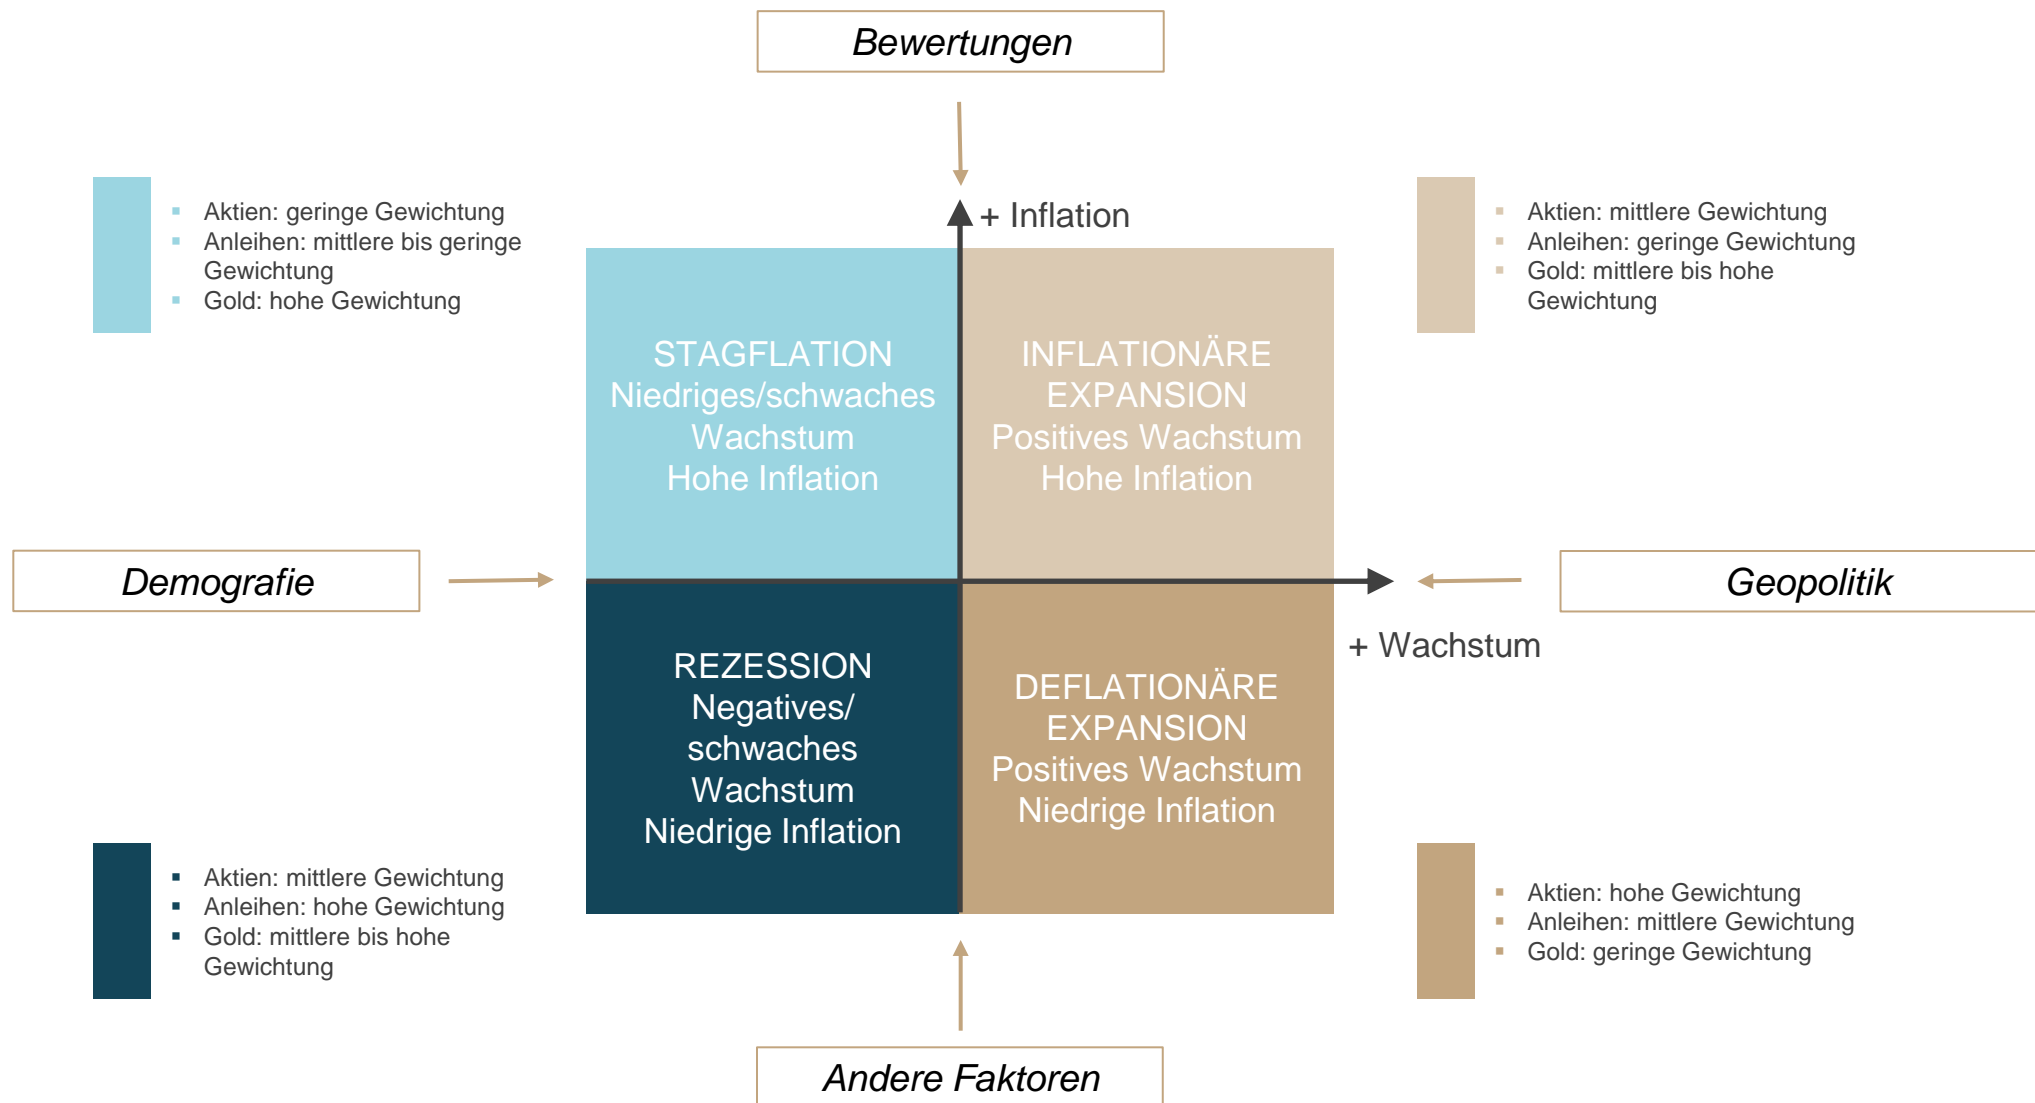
Bewertungen

- Aktien: geringe Gewichtung
- Anleihen: mittlere bis geringe Gewichtung
- Gold: hohe Gewichtung

+ Inflation

- Aktien: mittlere Gewichtung
- Anleihen: geringe Gewichtung
- Gold: mittlere bis hohe Gewichtung

STAGFLATION
Niedriges/schwaches Wachstum
Hohe Inflation

INFLATIONÄRE EXPANSION
Positives Wachstum
Hohe Inflation

Demografie

Geopolitik

+ Wachstum

REZESSION
Negatives/ schwaches Wachstum
Niedrige Inflation

DEFLATIONÄRE EXPANSION
Positives Wachstum
Niedrige Inflation

- Aktien: mittlere Gewichtung
- Anleihen: hohe Gewichtung
- Gold: mittlere bis hohe Gewichtung

- Aktien: hohe Gewichtung
- Anleihen: mittlere Gewichtung
- Gold: geringe Gewichtung

Andere Faktoren